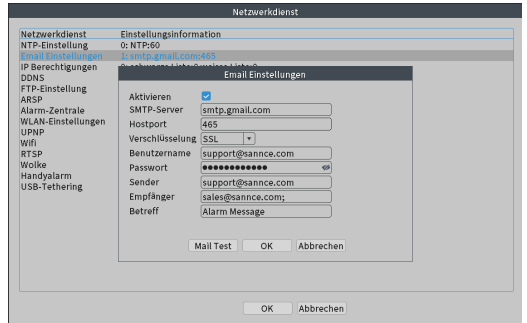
Netzwerkdienst

| Netzwerkdienst | Einstellungsinformation |
|---|---|
| NTP-Einstellung | 0: NTP:60 |
| Email Einstellungen | 1: smtp.gmail.com:465 |
| IP Berechtigungen | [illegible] |
| DDNS | |
| FTP-Einstellung | |
| ARSP | |
| Alarm-Zentrale | |
| WLAN-Einstellungen | |
| UPNP | |
| Wifi | |
| RTSP | |
| Wolke | |
| Handyalarm | |
| USB-Tethering | |

Email Einstellungen

Aktivieren ☑
SMTP-Server smtp.gmail.com
Hostport 465
Verschlüsselung SSL
Benutzername support@sannce.com
Passwort ●●●●●●●●●●●●●
Sender support@sannce.com
Empfänger sales@sannce.com;
Betreff Alarm Message

Mail Test OK Abbrechen

OK Abbrechen